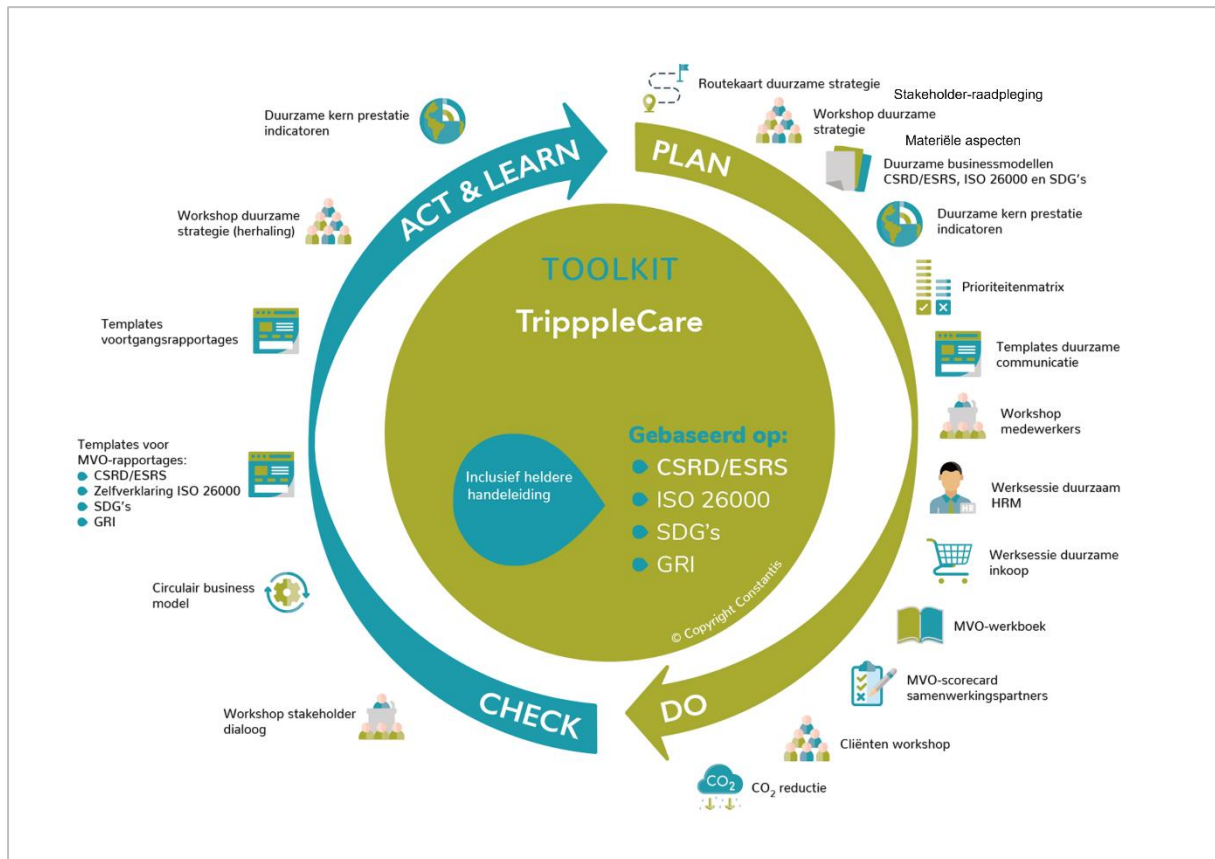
ACT & LEARN

PLAN

DO

CHECK

TOOLKIT

TrippleCare

Inclusief heldere handeleiding

Gebaseerd op:
CSRD/ESRS
ISO 26000
SDG's
GRI

© Copyright Constantis

Routekaart duurzame strategie

Stakeholder-raadpleging

Workshop duurzame strategie

Materiële aspecten

Duurzame businessmodellen CSRD/ESRS, ISO 26000 en SDG's

Duurzame kern prestatie indicatoren

Prioriteitenmatrix

Templates duurzame communicatie

Workshop medewerkers

Werksessie duurzaam HRM

Werksessie duurzame inkoop

MVO-werkboek

MVO-scorecard samenwerkingspartners

Cliënten workshop

$CO_2$

$CO_2$ reductie

Workshop stakeholder dialoog

Circulair business model

Templates voor MVO-rapportages:
CSRD/ESRS
Zelfverklaring ISO 26000
SDG's
GRI

Templates voortgangsrapportages

Workshop duurzame strategie (herhaling)

Duurzame kern prestatie indicatoren